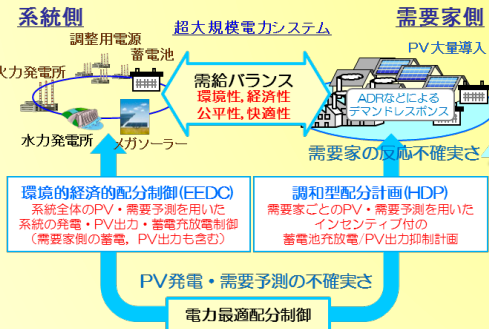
系統側

超大規模電力システム

需要家側

調整用電源

蓄電池

火力発電所

PV大量導入

需給バランス
環境性, 経済性
公平性, 快適性

ADRなどによる
デマンドレスポンス

水力発電所

メガソーラー

需要家の反応不確実さ

環境的経済的配分制御(EEDC)
系統全体のPV・需要予測を用いた
系統の発電・PV出力・蓄電充放電制御
（需要家側の蓄電, PV出力も含む）

調和型配分計画(HDP)
需要家ごとのPV・需要予測を用いた
インセンティブ付の
蓄電池充放電/PV出力抑制計画

PV発電・需要予測の不確実さ

電力最適配分制御